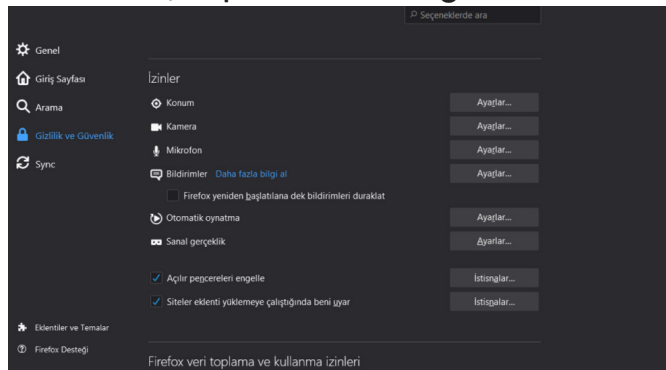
Seçeneklerde ara

Genel
Giriş Sayfası
Arama
Gizlilik ve Güvenlik
Sync

İzinler

Konum
Ayarlar...

Kamera
Ayarlar...

Mikrofon
Ayarlar...

Bildirimler Daha fazla bilgi al
Ayarlar...

Firefox yeniden başlatılana dek bildirimleri duraklat

Otomatik oynatma
Ayarlar...

Sanal gerçeklik
Ayarlar...

Açılır pencereleri engelle
İstisnalar...

Siteler eklenti yüklemeye çalıştığında beni uyar
İstisnalar...

Eklentiler ve Temalar
Firefox Desteği

Firefox veri toplama ve kullanma izinleri